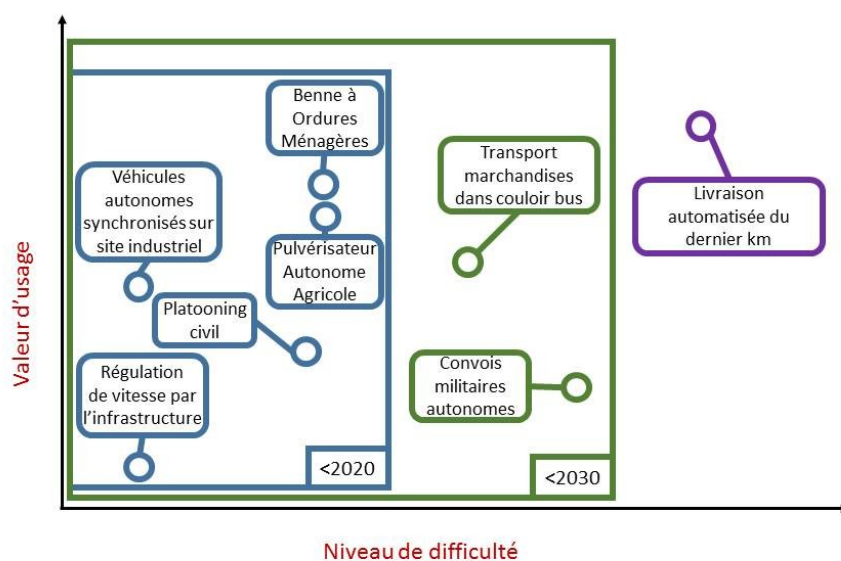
Valeur d'usage

Benne à Ordures Ménagères

Véhicules autonomes synchronisés sur site industriel

Pulvérisateur Autonome Agricole

Platooning civil

Régulation de vitesse par l'infrastructure

<2020

Transport marchandises dans couloir bus

Convois militaires autonomes

<2030

Livraison automatisée du dernier km

Niveau de difficulté